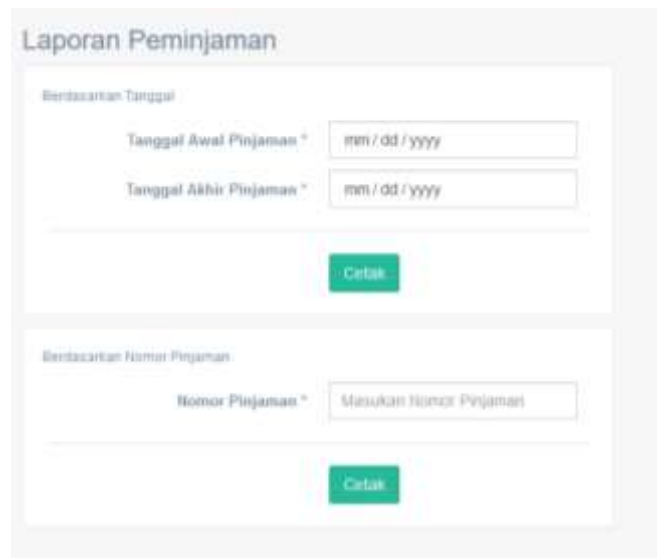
Laporan Peminjaman

Berdasarkan Tanggal

Tanggal Awal Pinjaman * mm / dd / yyyy

Tanggal Akhir Pinjaman * mm / dd / yyyy

Cetak

Berdasarkan Nomor Pinjaman

Nomor Pinjaman * Masukan Nomor Pinjaman

Cetak